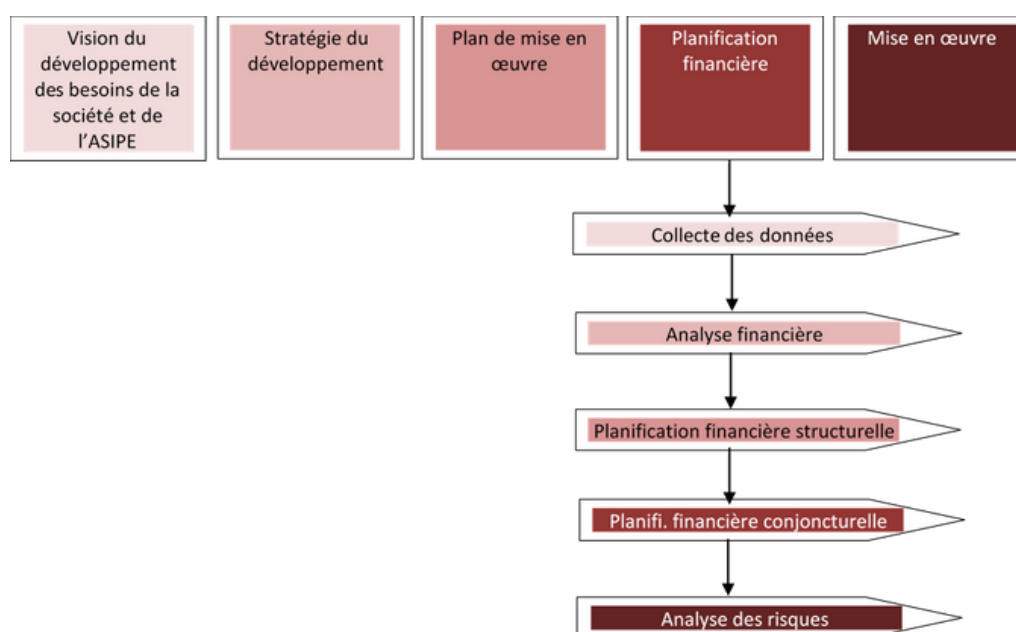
Vision du développement des besoins de la société et de l'ASIPE

Stratégie du développement

Plan de mise en œuvre

Planification financière

Mise en œuvre

Collecte des données

Analyse financière

Planification financière structurelle

Planifi. financière conjoncturelle

Analyse des risques